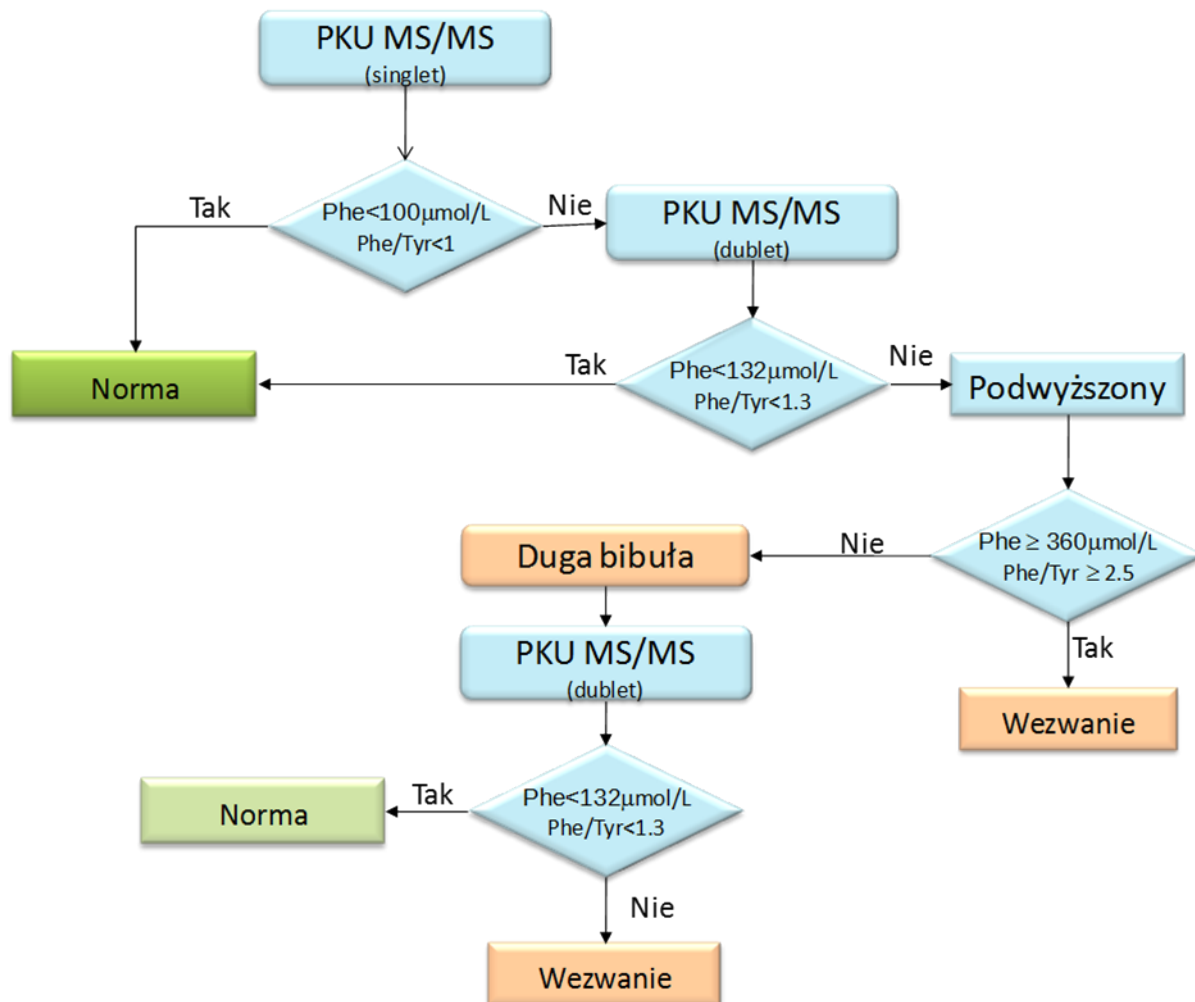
PKU MS/MS
(singlet)

Tak

Phe<100μmol/L
Phe/Tyr<1

Nie

PKU MS/MS
(dublet)

Norma

Tak

Phe<132μmol/L
Phe/Tyr<1.3

Nie

Podwyższony

Duga bibuła

Nie

Phe $\geq$ 360μmol/L
Phe/Tyr $\geq$ 2.5

PKU MS/MS
(dublet)

Tak

Wezwanie

Norma

Tak

Phe<132μmol/L
Phe/Tyr<1.3

Nie

Wezwanie